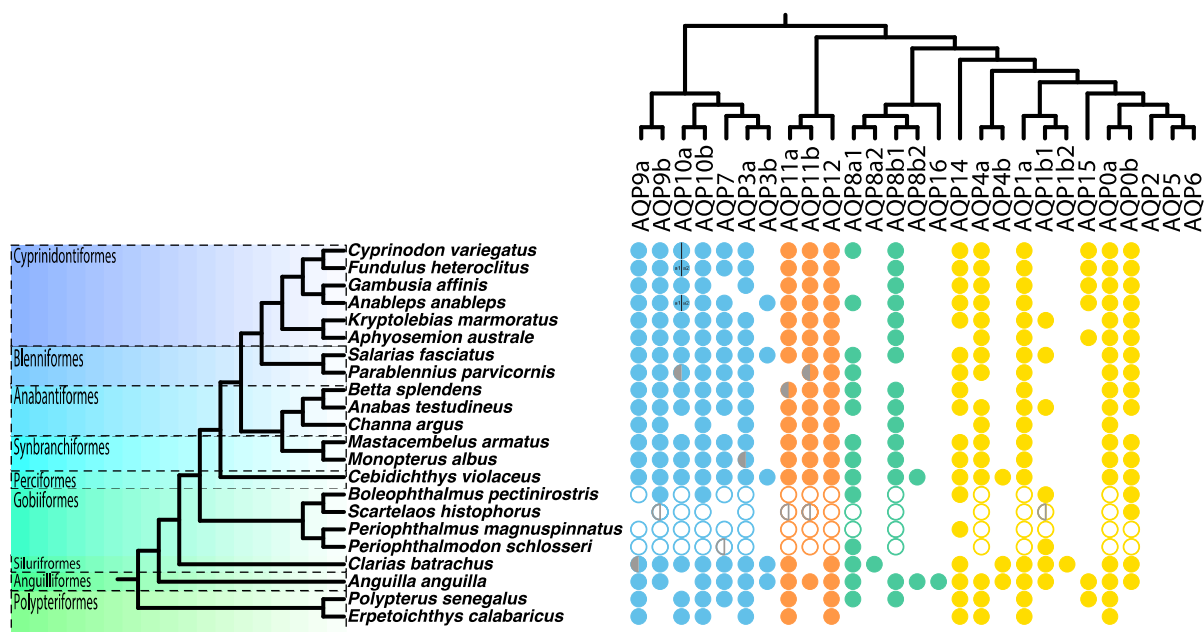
AQP9a
AQP9b
AQP10a
AQP10b
AQP7
AQP3a
AQP3b
AQP11a
AQP11b
AQP12
AQP8a1
AQP8a2
AQP8b1
AQP8b2
AQP16
AQP14
AQP4a
AQP4b
AQP1a
AQP1b1
AQP1b2
AQP15
AQP0a
AQP0b
AQP2
AQP5
AQP6

Cyprinodontiformes
Blenniformes
Anabantiformes
Synbranchiformes
Perciformes
Gobiiformes
Siluriformes
Anguilliformes
Polypteriformes

Cyprinodon variegatus
Fundulus heteroclitus
Gambusia affinis
Anableps anableps
Kryptolebias marmoratus
Aphyosemion australe
Salarias fasciatus
Parablennius parvicornis
Betta splendens
Anabas testudineus
Channa argus
Mastacembelus armatus
Monopterus albus
Cebidichthys violaceus
Boleophthalmus pectinirostris
Scartelaos histophorus
Periophthalmus magnuspinnatus
Periophthalmodon schlosseri
Clarias batrachus
Anguilla anguilla
Polypterus senegalus
Erpetoichthys calabaricus